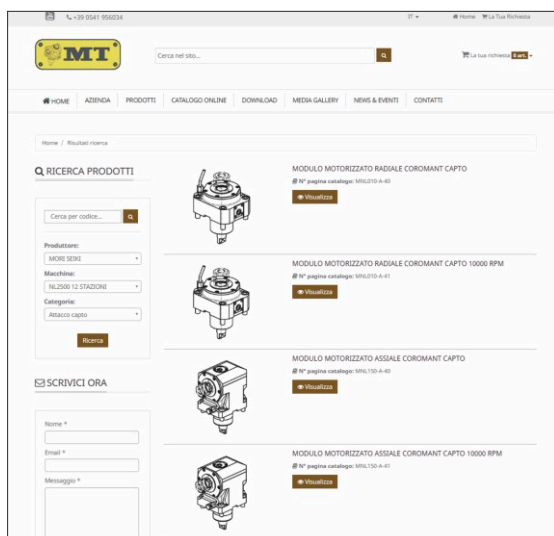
+39 0541 956034

IT ▾ Home La Tua Richiesta

MT

Cerca nel sito...

La tua richiesta 0 art. ▾

HOME AZIENDA PRODOTTI CATALOGO ONLINE DOWNLOAD MEDIA GALLERY NEWS & EVENTI CONTATTI

Home / Risultati ricerca

RICERCA PRODOTTI

Cerca per codice...

Produttore:
MORI SEIKI

Macchina:
NL2500 12 STAZIONI

Categoria:
Attacco capto

Ricerca

SCRIVICI ORA

Nome *

Email *

Messaggio *

MODULO MOTORIZZATO RADIALE COROMANT CAPTO
N° pagina catalogo: MNL010-A-40
Visualizza

MODULO MOTORIZZATO RADIALE COROMANT CAPTO 10000 RPM
N° pagina catalogo: MNL010-A-41
Visualizza

MODULO MOTORIZZATO ASSIALE COROMANT CAPTO
N° pagina catalogo: MNL150-A-40
Visualizza

MODULO MOTORIZZATO ASSIALE COROMANT CAPTO 10000 RPM
N° pagina catalogo: MNL150-A-41
Visualizza